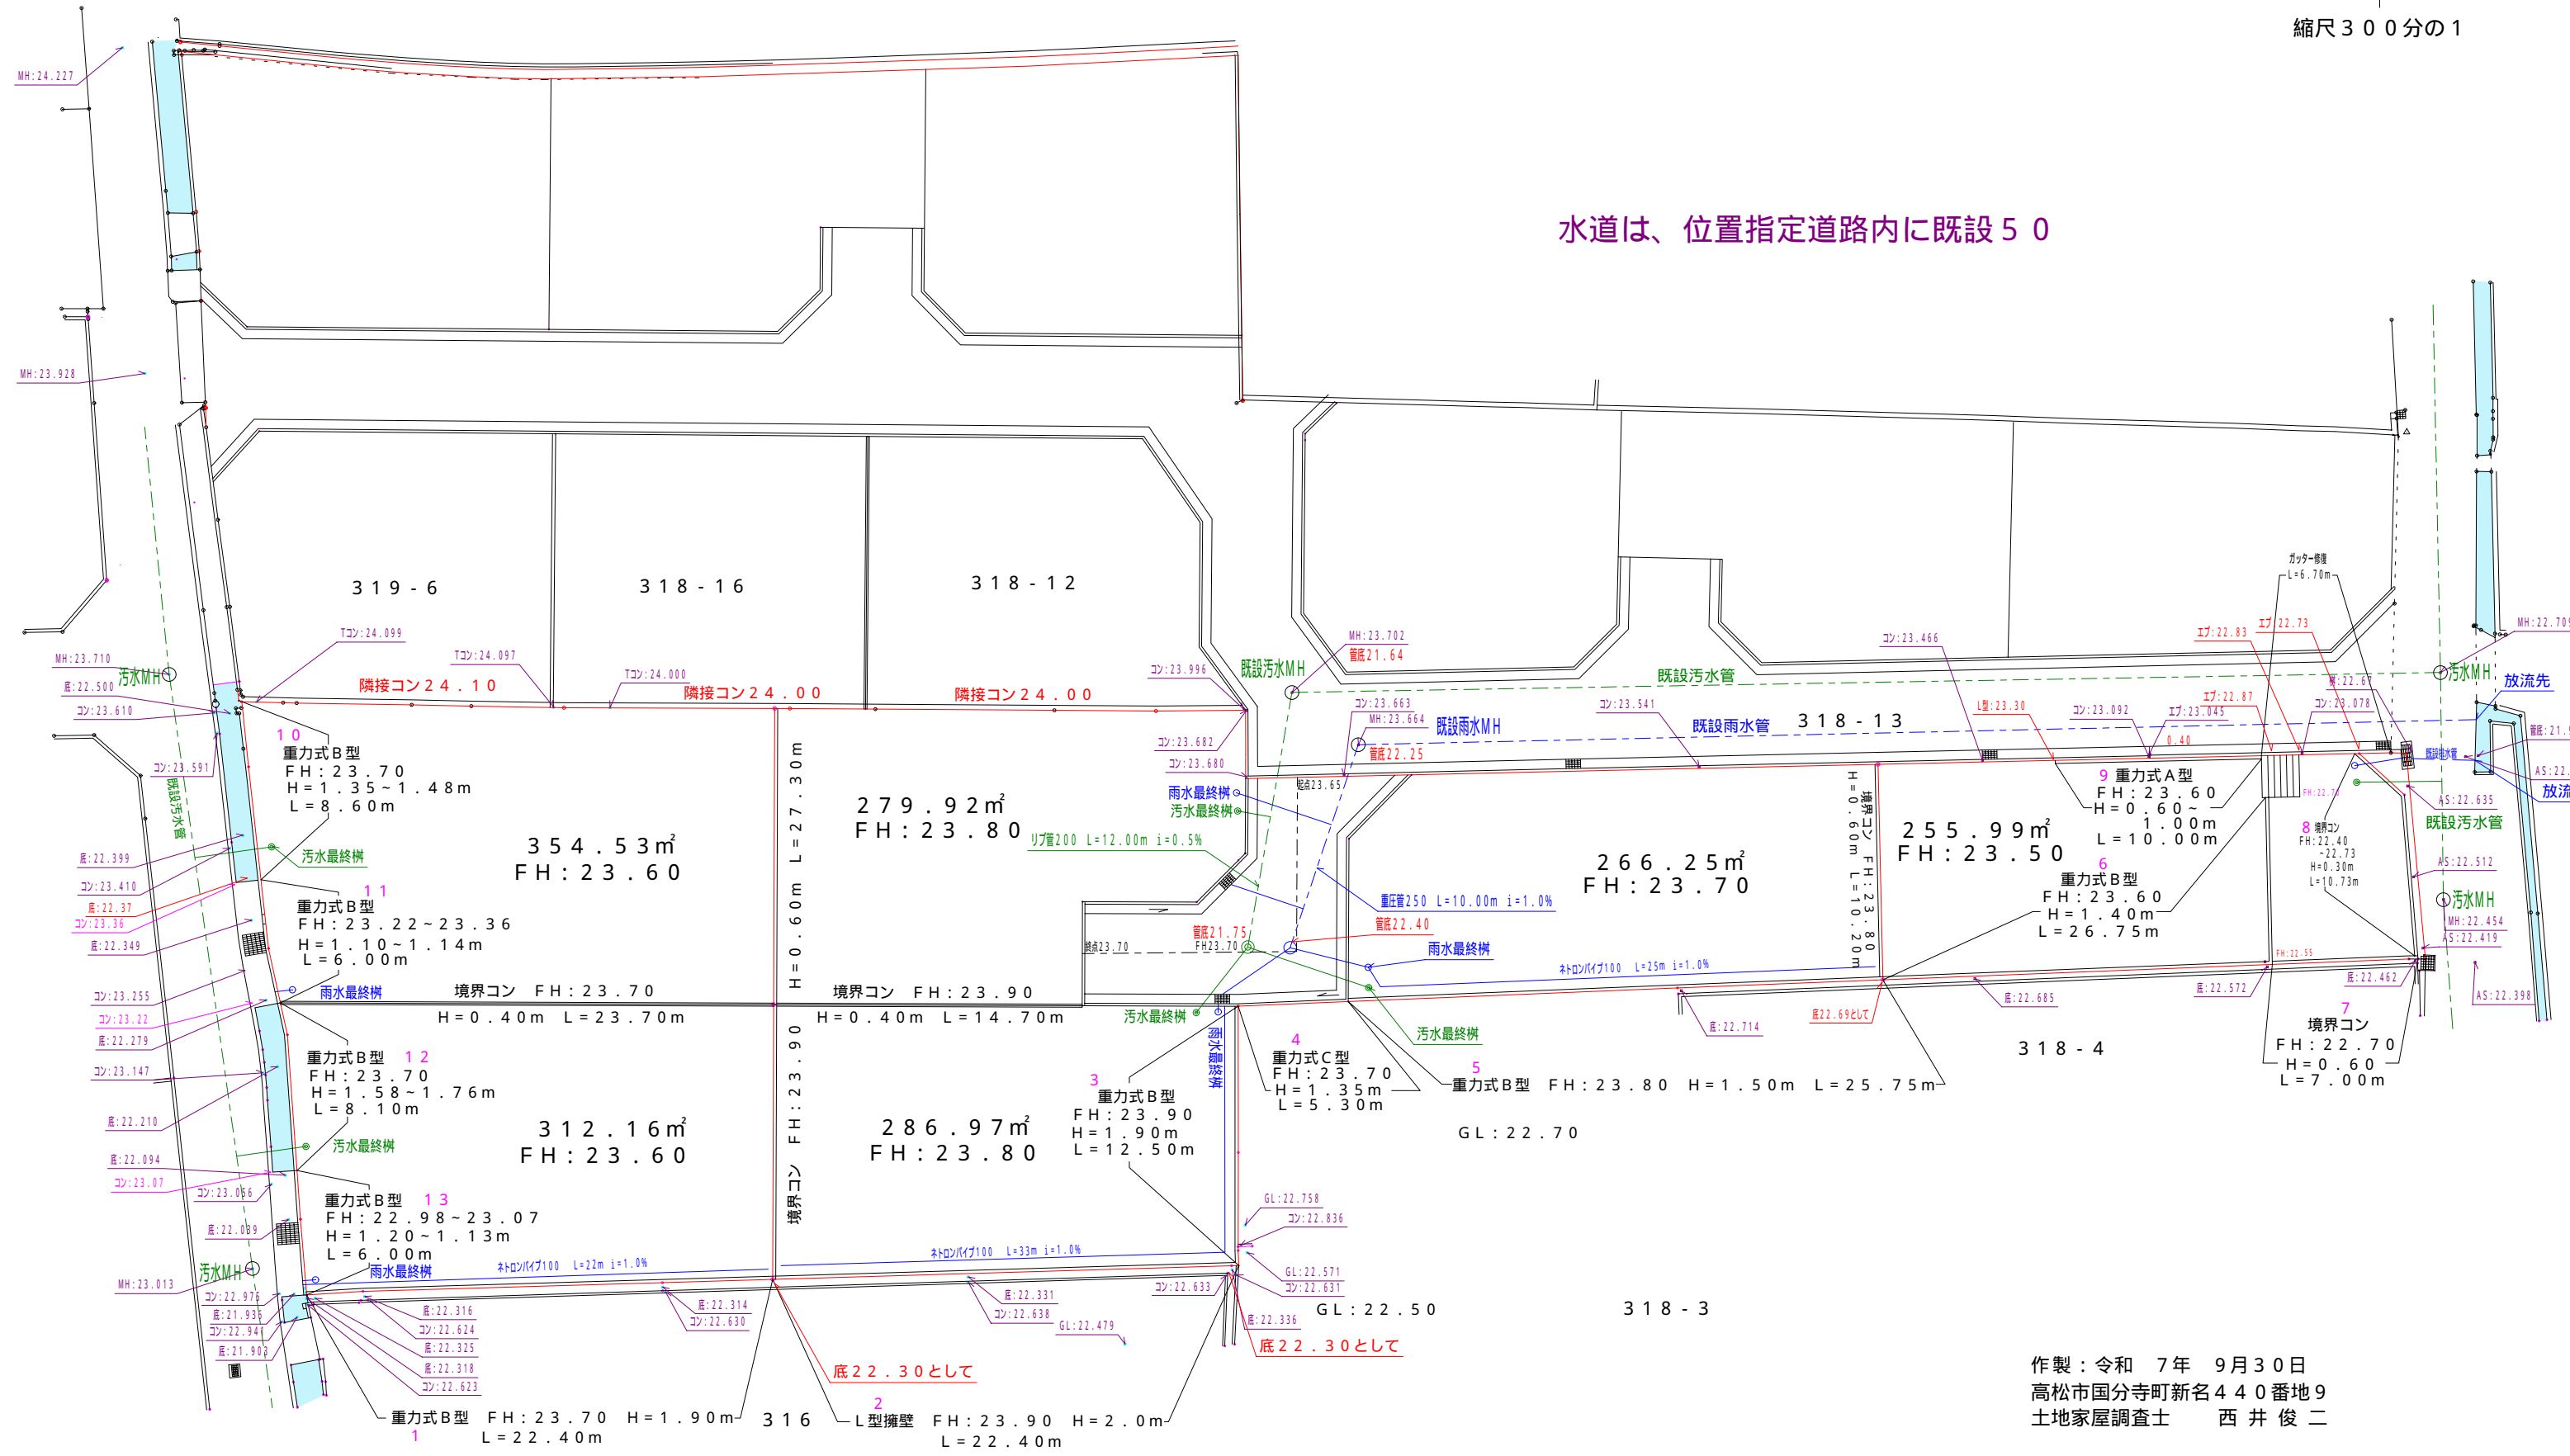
縮尺３００分の１

水道は、位置指定道路内に既設５０

MH:24.227
MH:23.928

３１９－６
３１８－１６
３１８－１２

Tコン:24.099
Tコン:24.097
Tコン:24.000
隣接コン２４．１０
隣接コン２４．００
隣接コン２４．００
コン:23.996
MH:23.710
汚水ＭＨ
底:22.500
コン:23.610
コン:23.591
既設汚水管

１０
重力式Ｂ型
ＦＨ：２３．７０
Ｈ＝１．３５～１．４８ｍ
Ｌ＝８．６０ｍ

３５４．５３㎡
ＦＨ：２３．６０

Ｈ＝０．６０ｍ　Ｌ＝２７．３０ｍ

２７９．９２㎡
ＦＨ：２３．８０

底:22.399
汚水最終桝
コン:23.410
底:22.37
コン:23.36
底:22.349

１１
重力式Ｂ型
ＦＨ：２３．２２～２３．３６
Ｈ＝１．１０～１．１４ｍ
Ｌ＝６．００ｍ

雨水最終桝
境界コン　ＦＨ：２３．７０
Ｈ＝０．４０ｍ　Ｌ＝２３．７０ｍ
境界コン　ＦＨ：２３．９０
Ｈ＝０．４０ｍ　Ｌ＝１４．７０ｍ

コン:23.255
コン:23.22
底:22.279
コン:23.147
底:22.210

重力式Ｂ型　１２
ＦＨ：２３．７０
Ｈ＝１．５８～１．７６ｍ
Ｌ＝８．１０ｍ

３１２．１６㎡
ＦＨ：２３．６０

ＦＨ：２３．９０
境界コン

２８６．９７㎡
ＦＨ：２３．８０

汚水最終桝
底:22.094
コン:23.07
コン:23.056
底:22.039

重力式Ｂ型　１３
ＦＨ：２２．９８～２３．０７
Ｈ＝１．２０～１．１３ｍ
Ｌ＝６．００ｍ

MH:23.013
汚水ＭＨ
雨水最終桝
ﾈﾄﾛﾝﾊﾟｲﾌﾟ100　L=22m　i=1.0%
ﾈﾄﾛﾝﾊﾟｲﾌﾟ100　L=33m　i=1.0%
コン:22.976
底:21.935
コン:22.941
底:21.903
底:22.316
コン:22.624
底:22.325
底:22.318
コン:22.623
底:22.314
コン:22.630
底:22.331
コン:22.638
GL:22.479
コン:22.633

重力式Ｂ型　ＦＨ：２３．７０　Ｈ＝１．９０ｍ
１　　Ｌ＝２２．４０ｍ
３１６
底２２．３０として
２
Ｌ型擁壁　ＦＨ：２３．９０　Ｈ＝２．０ｍ
Ｌ＝２２．４０ｍ

コン:23.682
コン:23.680
雨水最終桝
汚水最終桝
リブ管200　L=12.00m　i=0.5%
管底21.75
FH23.70
始点23.70
汚水最終桝
雨水最終桝

３
重力式Ｂ型
ＦＨ：２３．９０
Ｈ＝１．９０ｍ
Ｌ＝１２．５０ｍ

GL:22.758
コン:22.836
GL:22.571
コン:22.631
底:22.336
底２２．３０として
ＧＬ：２２．５０
３１８－３

既設汚水ＭＨ
MH:23.702
管底21.64
MH:23.663
MH:23.664
既設雨水ＭＨ
管底22.25
起点23.65
重圧管250　L=10.00m　i=1.0%
管底22.40
雨水最終桝
汚水最終桝

４
重力式Ｃ型
ＦＨ：２３．７０
Ｈ＝１．３５ｍ
Ｌ＝５．３０ｍ

５
重力式Ｂ型　ＦＨ：２３．８０　Ｈ＝１．５０ｍ　Ｌ＝２５．７５ｍ
ＧＬ：２２．７０

既設汚水管
コン:23.541
既設雨水管
３１８－１３
コン:23.466

２６６．２５㎡
ＦＨ：２３．７０

ﾈﾄﾛﾝﾊﾟｲﾌﾟ100　L=25m　i=1.0%
Ｈ＝０．６０ｍ　Ｌ＝１０．２０ｍ
境界コン　ＦＨ：２３．８０

２５５．９９㎡
ＦＨ：２３．５０

底:22.714
底22.69として
底:22.685
３１８－４

L型:23.30
コン:23.092
エプ:23.045
0.40
エプ:22.83
エプ:22.73
エプ:22.87
ガッター修復
L=6.70m

９　重力式Ａ型
ＦＨ：２３．６０
Ｈ＝０．６０～
１．００ｍ
Ｌ＝１０．００ｍ

６
重力式Ｂ型
ＦＨ：２３．６０
Ｈ＝１．４０ｍ
Ｌ＝２６．７５ｍ

８　境界コン
FH:22.40
~22.73
H=0.30m
L=10.73m

底:22.572
底:22.462

７
境界コン
ＦＨ：２２．７０
Ｈ＝０．６０
Ｌ＝７．００ｍ

MH:22.67
コン:23.078
MH:22.709
汚水ＭＨ
放流先
既設雨水管
底:21.
AS:22.
放流
AS:22.635
既設汚水管
AS:22.512
汚水ＭＨ
MH:22.454
AS:22.419
AS:22.398
FH:22.55

作製：令和　７年　９月３０日
高松市国分寺町新名４４０番地９
土地家屋調査士　　西井俊二